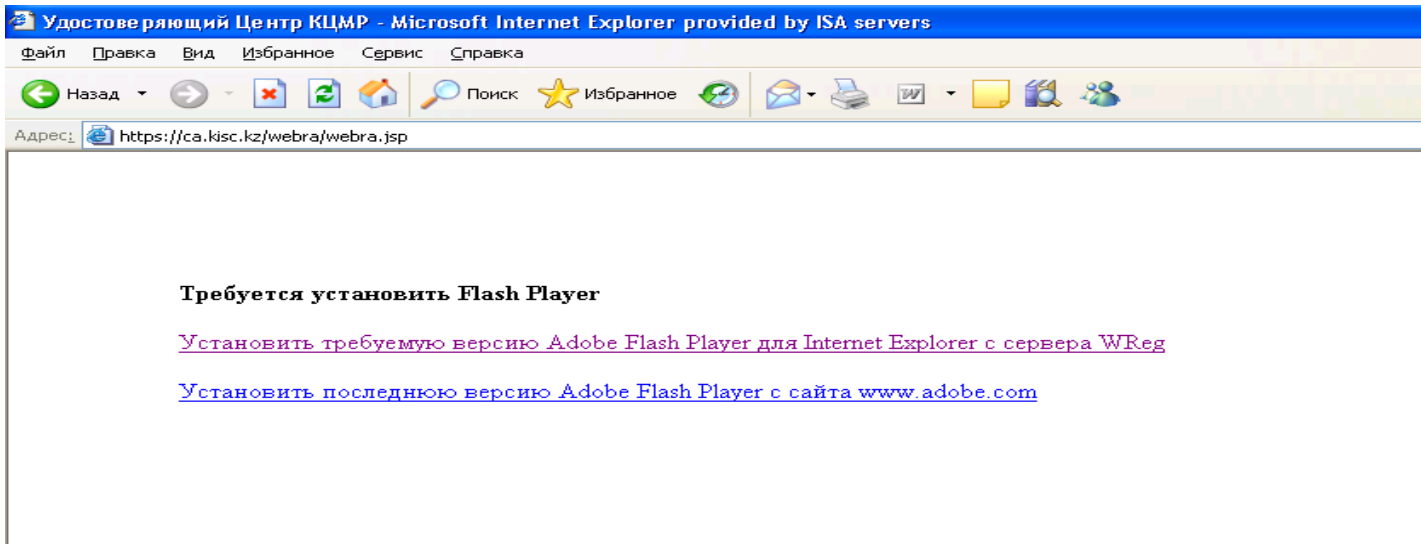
Удостоверяющий Центр КЦМР - Microsoft Internet Explorer provided by ISA servers

Файл Правка Вид Избранное Сервис Справка

Назад Поиск Избранное

Адрес: https://ca.kisc.kz/webra/webra.jsp

Требуется установить Flash Player

Установить требуемую версию Adobe Flash Player для Internet Explorer с сервера WReg

Установить последнюю версию Adobe Flash Player с сайта www.adobe.com